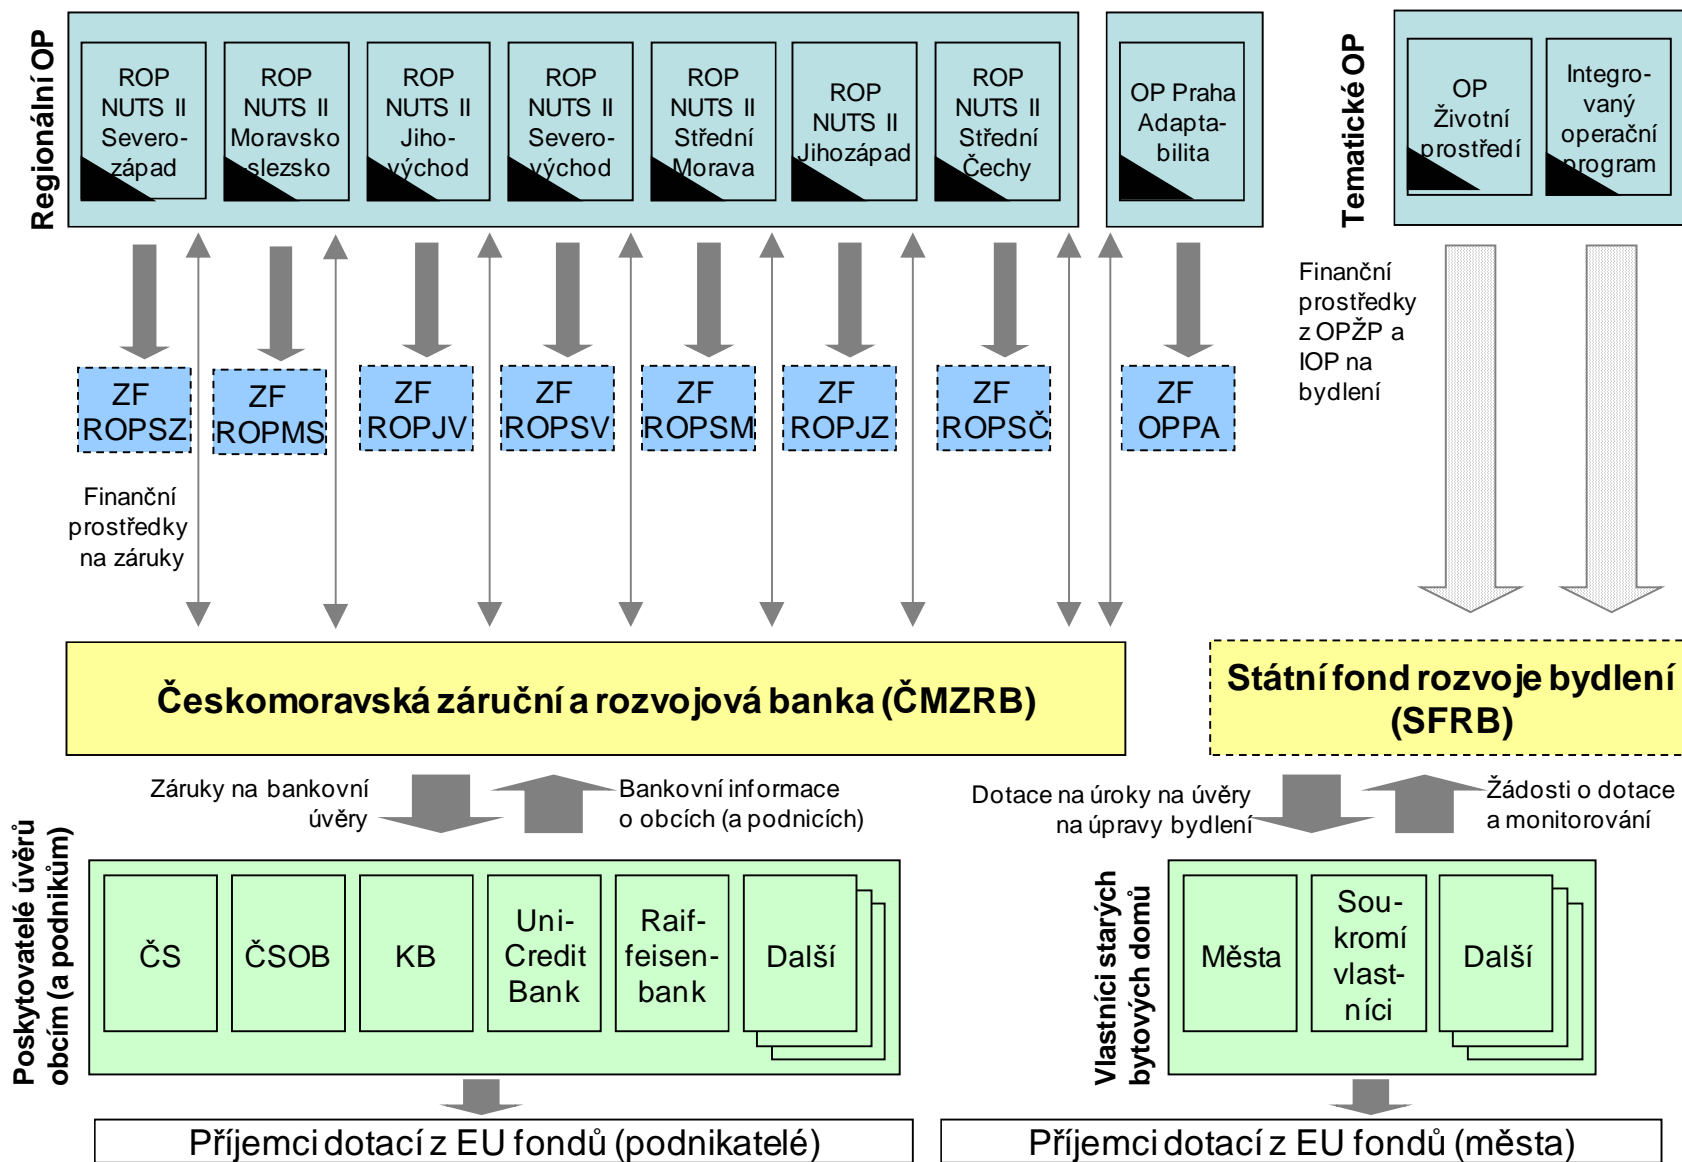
Regionální OP

ROP NUTS II Severozápad

ROP NUTS II Moravskoslezsko

ROP NUTS II Jihovýchod

ROP NUTS II Severovýchod

ROP NUTS II Střední Morava

ROP NUTS II Jihozápad

ROP NUTS II Střední Čechy

OP Praha Adaptabilita

Tematické OP

OP Životní prostředí

Integrovaný operační program

Finanční prostředky z OPŽP a IOP na bydlení

ZF ROPSZ

ZF ROPMS

ZF ROPJV

ZF ROPSV

ZF ROPSM

ZF ROPJZ

ZF ROPSČ

ZF OPPA

Finanční prostředky na záruky

Českomoravská záruční a rozvojová banka (ČMZRB)

Státní fond rozvoje bydlení (SFRB)

Záruky na bankovní úvěry

Bankovní informace o obcích (a podnicích)

Dotace na úroky na úvěry na úpravy bydlení

Žádosti o dotace a monitorování

Poskytovatelé úvěrů obcím (a podnikům)

ČS

ČSOB

KB

Uni-Credit Bank

Raif-feisen-bank

Další

Vlastníci starých bytových domů

Města

Sou-kromí vlast-níci

Další

Příjemci dotací z EU fondů (podnikatelé)

Příjemci dotací z EU fondů (města)